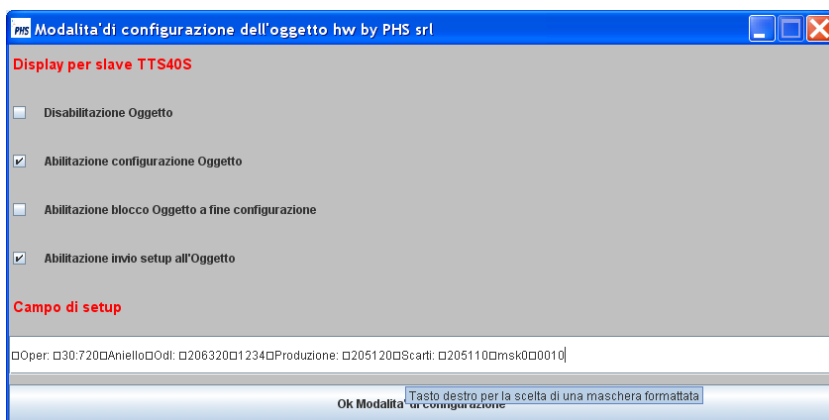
PHS Modalita'di configurazione dell'oggetto hw by PHS srl

Display per slave TTS40S

Disabilitazione Oggetto

Abilitazione configurazione Oggetto

Abilitazione blocco Oggetto a fine configurazione

Abilitazione invio setup all'Oggetto

Campo di setup

□Oper: □30:720□Aniello□Odl: □206320□1234□Produzione: □205120□Scarti: □205110□msk0□0010

Tasto destro per la scelta di una maschera formattata

Ok Modalita' di configurazione